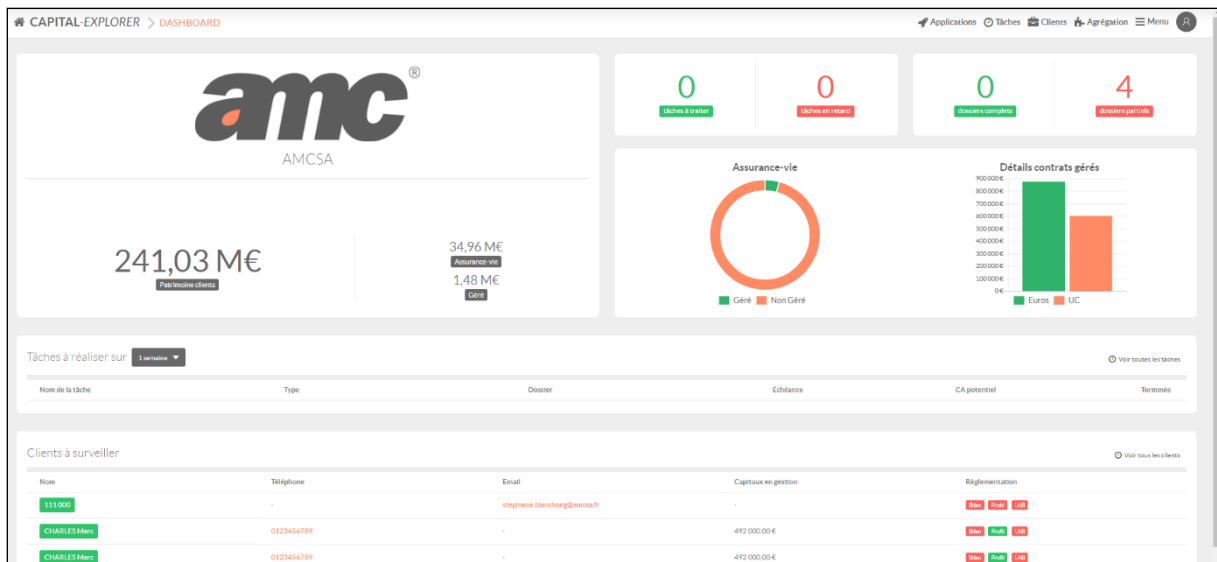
CAPITAL-EXPLORER > DASHBOARD

Applications Tâches Clients Agrégation Menu

amc®

AMCSA

241,03 M€
Patrimoine clients

34,96 M€
Assurance-vie
1,48 M€
Géré

0
tâches à traiter

0
tâches en retard

0
dossiers complets

4
dossiers partiels

Assurance-vie

Géré Non Géré

Détails contrats gérés

900 000 €
800 000 €
700 000 €
600 000 €
500 000 €
400 000 €
300 000 €
200 000 €
100 000 €
0 €

Euros UC

Tâches à réaliser sur 1 semaine

Voir toutes les tâches

| Nom de la tâche | Type | Dossier | Echéance | CA potentiel | Terminée |
|---|---|---|---|---|---|

Clients à surveiller

Voir tous les clients

| Nom | Téléphone | Email | Capitaux en gestion | Réglementation |
|---|---|---|---|---|
| 111 000 | - | stephanie.blanchong@amcsa.fr | - | Bilan Profil LAB |
| CHARLES Marc | 0123456789 | - | 492 000,00 € | Bilan Profil LAB |
| CHARLES Marc | 0123456789 | - | 492 000,00 € | Bilan Profil LAB |